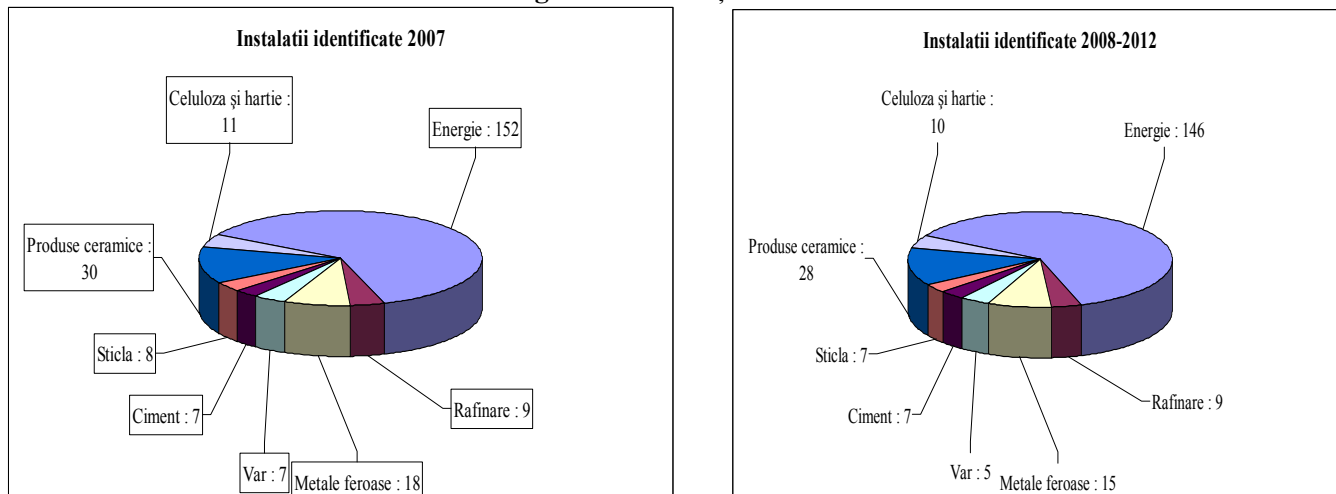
Instalatii identificate 2007

Celuloza și hartie : 11

Energie : 152

Produse ceramice : 30

Sticla : 8

Ciment : 7

Var : 7

Metale feroase : 18

Rafinare : 9

Instalatii identificate 2008-2012

Celuloza și hartie : 10

Energie : 146

Produse ceramice : 28

Sticla : 7

Ciment : 7

Var : 5

Metale feroase : 15

Rafinare : 9